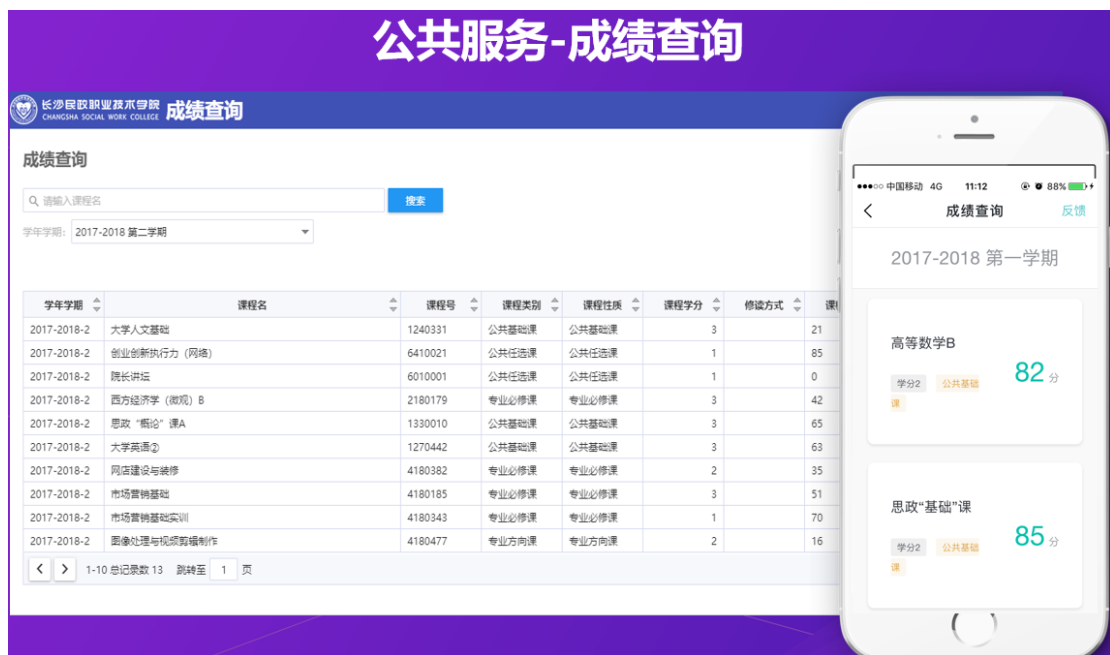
公共服务-成绩查询

长沙民政职业技术学院 CHANGSHA SOCIAL WORK COLLEGE 成绩查询

成绩查询

请输入课程名 搜索

学年学期: 2017-2018 第二学期

| 学年学期 | 课程名 | 课程号 | 课程类别 | 课程性质 | 课程学分 | 修读方式 | 课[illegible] |
|---|---|---|---|---|---|---|---|
| 2017-2018-2 | 大学人文基础 | 1240331 | 公共基础课 | 公共基础课 | 3 | | 21 |
| 2017-2018-2 | 创业创新执行力（网络） | 6410021 | 公共任选课 | 公共任选课 | 1 | | 85 |
| 2017-2018-2 | 院长讲坛 | 6010001 | 公共任选课 | 公共任选课 | 1 | | 0 |
| 2017-2018-2 | 西方经济学（微观）B | 2180179 | 专业必修课 | 专业必修课 | 3 | | 42 |
| 2017-2018-2 | 思政"概论"课A | 1330010 | 公共基础课 | 公共基础课 | 3 | | 65 |
| 2017-2018-2 | 大学英语② | 1270442 | 公共基础课 | 公共基础课 | 3 | | 63 |
| 2017-2018-2 | 网店建设与装修 | 4180382 | 专业必修课 | 专业必修课 | 2 | | 35 |
| 2017-2018-2 | 市场营销基础 | 4180185 | 专业必修课 | 专业必修课 | 3 | | 51 |
| 2017-2018-2 | 市场营销基础实训 | 4180343 | 专业必修课 | 专业必修课 | 1 | | 70 |
| 2017-2018-2 | 图像处理与视频剪辑制作 | 4180477 | 专业方向课 | 专业方向课 | 2 | | 16 |

< > 1-10 总记录数 13 跳转至 1 页

●●●○○ 中国移动 4G 11:12 88%

< 成绩查询 反馈

2017-2018 第一学期

高等数学B
学分2 公共基础课
82 分

思政"基础"课
学分2 公共基础课
85 分